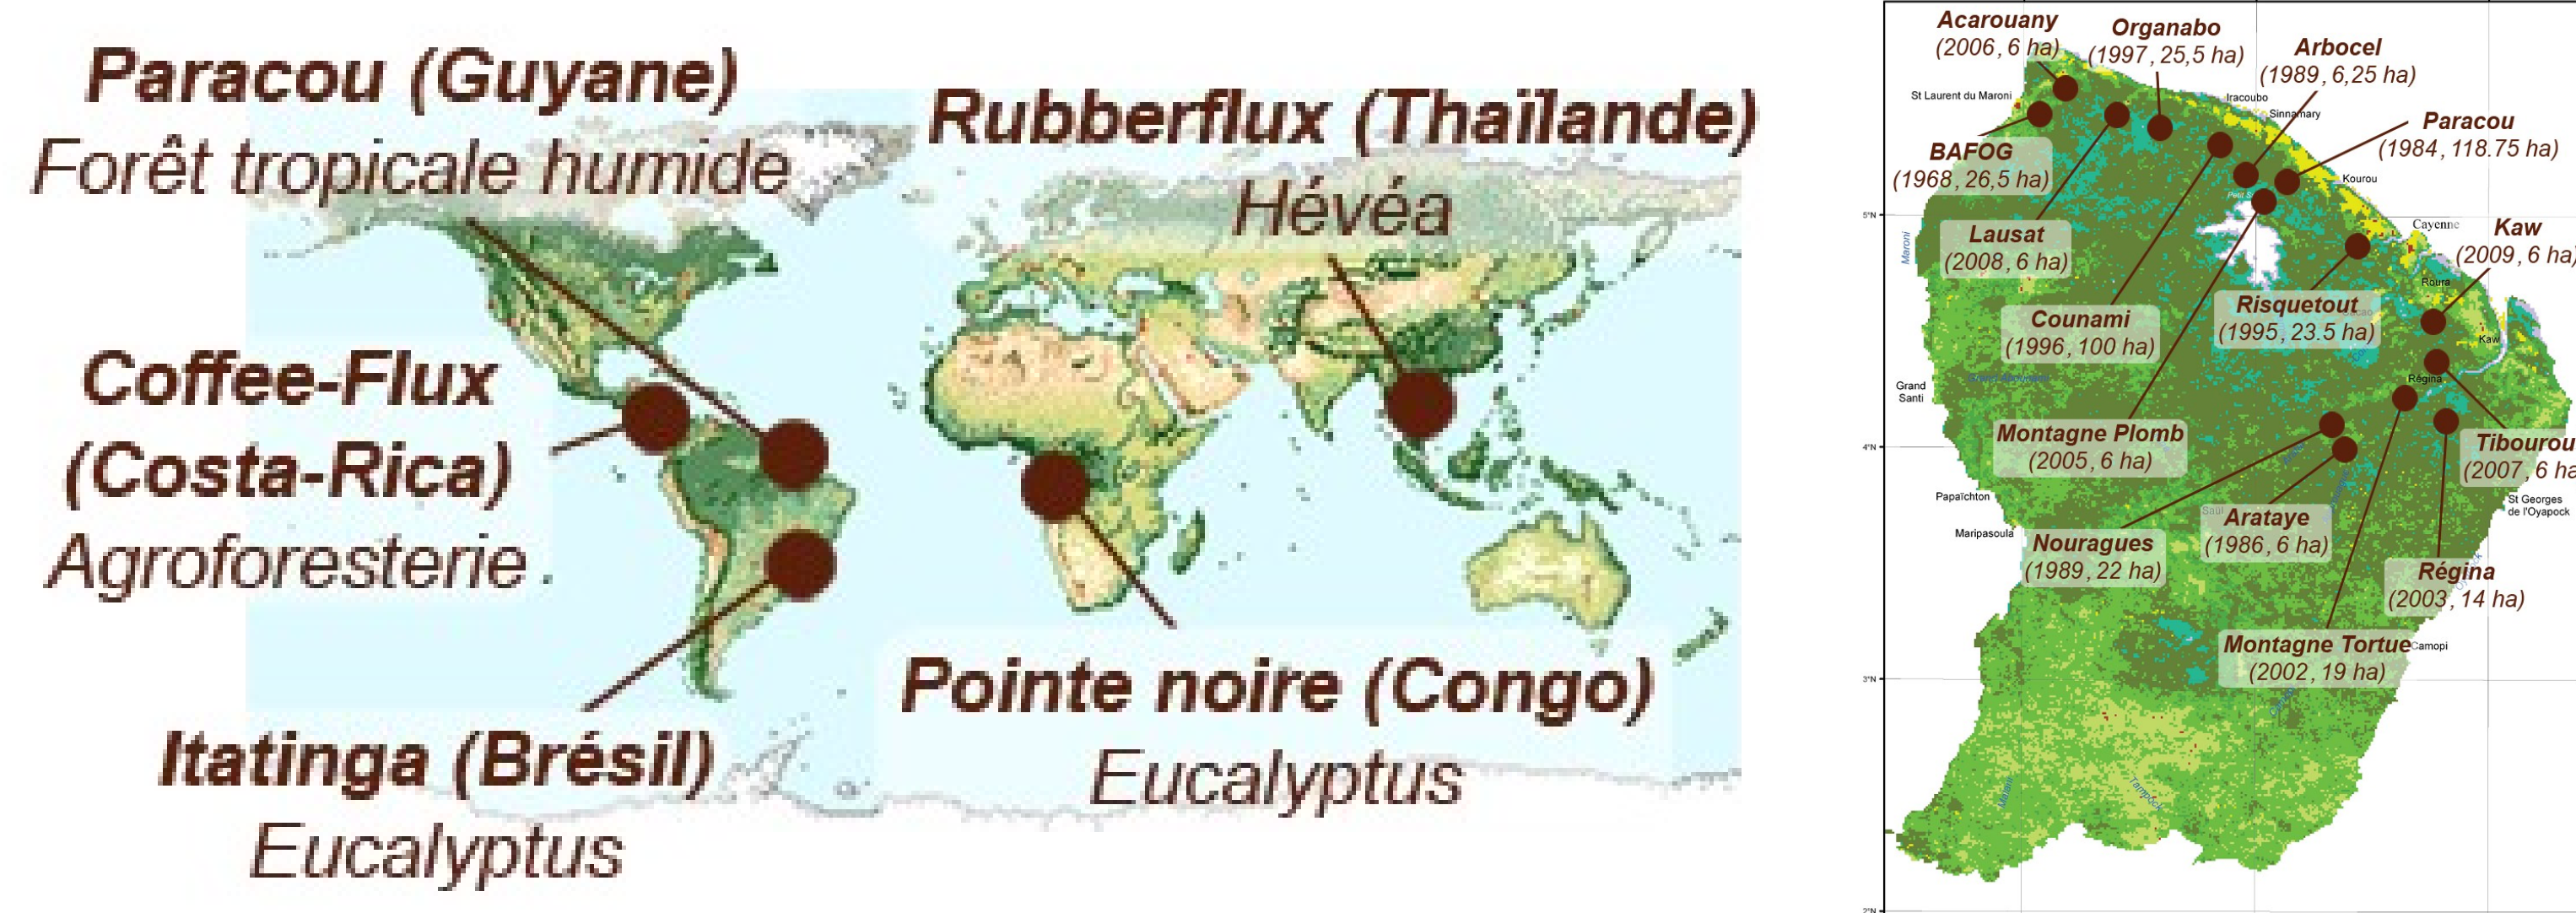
Paracou (Guyane)
Forêt tropicale humide

Rubberflux (Thaïlande)
Hévéa

Coffee-Flux
(Costa-Rica)
Agroforesterie

Itatinga (Brésil)
Eucalyptus

Pointe noire (Congo)
Eucalyptus

Acarouany
(2006, 6 ha)

Organabo
(1997, 25,5 ha)

Arbocel
(1989, 6,25 ha)

Paracou
(1984, 118.75 ha)

BAFOG
(1968, 26,5 ha)

Lausat
(2008, 6 ha)

Kaw
(2009, 6 ha)

Counami
(1996, 100 ha)

Risquetout
(1995, 23.5 ha)

Montagne Plomb
(2005, 6 ha)

Tibourou
(2007, 6 ha

Arataye
(1986, 6 ha)

Nouragues
(1989, 22 ha)

Régina
(2003, 14 ha)

Montagne Tortue
(2002, 19 ha)

St Laurent du Maroni
Iracoubo
Sinnamary
Kourou
Cayenne
Roura
Kaw
Régina
Grand Santi
Papaïchton
Maripasoula
St Georges de l'Oyapock
Camopi
Maroni
5°N
4°N
3°N
2°N